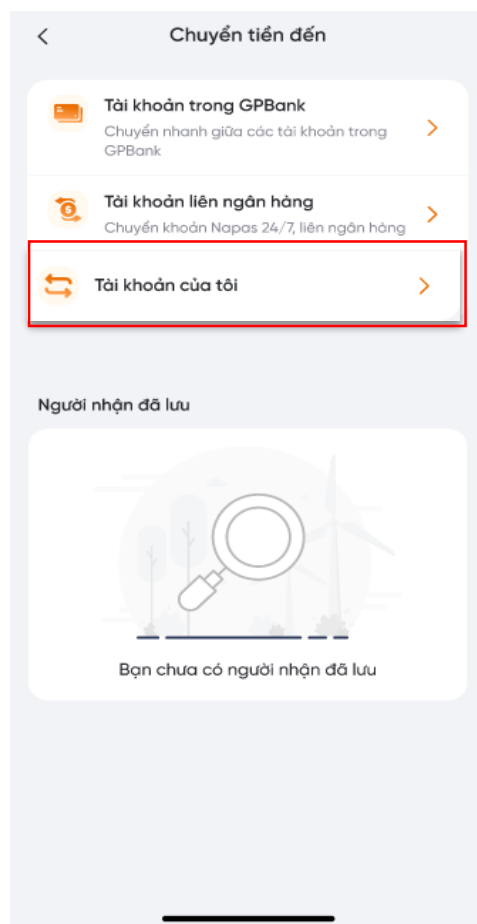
<

Chuyển tiền đến

Tài khoản trong GPBank
Chuyển nhanh giữa các tài khoản trong GPBank
>

Tài khoản liên ngân hàng
Chuyển khoản Napas 24/7, liên ngân hàng
>

Tài khoản của tôi
>

Người nhận đã lưu

Bạn chưa có người nhận đã lưu